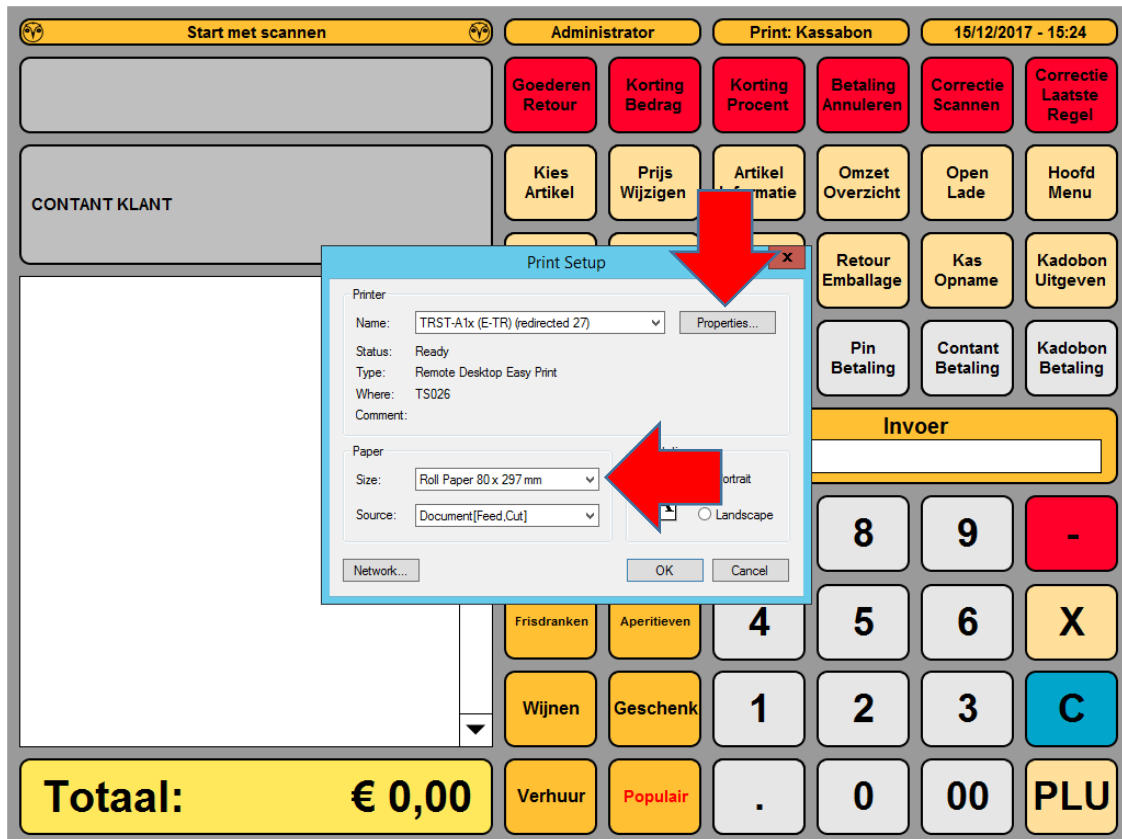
Start met scannen

Administrator

Print: Kassabon

15/12/2017 - 15:24

Goederen Retour

Korting Bedrag

Korting Procent

Betaling Annuleren

Correctie Scannen

Correctie Laatste Regel

CONTANT KLANT

Kies Artikel

Prijs Wijzigen

Artikel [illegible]formatie

Omzet Overzicht

Open Lade

Hoofd Menu

Retour Emballage

Kas Opname

Kadobon Uitgeven

Pin Betaling

Contant Betaling

Kadobon Betaling

Invoer

Print Setup

Printer

Name: TRST-A1x (E-TR) (redirected 27)

Properties...

Status: Ready

Type: Remote Desktop Easy Print

Where: TS026

Comment:

Paper

Size: Roll Paper 80 x 297 mm

Source: Document[Feed,Cut]

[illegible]ortrait

Landscape

Network...

OK

Cancel

8

9

-

Frisdranken

Aperitieven

4

5

6

X

Wijnen

Geschenk

1

2

3

C

Totaal: € 0,00

Verhuur

Populair

.

0

00

PLU